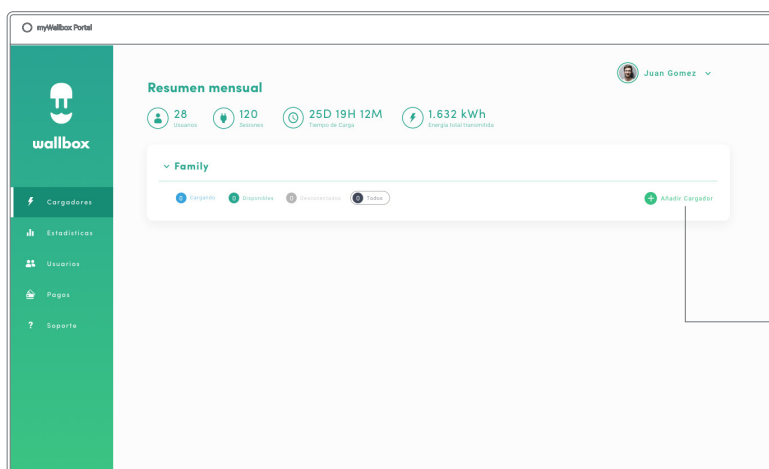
myWallbox Portal

wallbox

Cargadores
Estadísticas
Usuarios
Pagos
Soporte

Juan Gomez

Resumen mensual

28
Usuarios

120
Sesiones

25D 19H 12M
Tiempo de Carga

1.632 kWh
Energía total transmitida

Family

0 Cargando
0 Disponibles
0 Desconectados
0 Todos

Añadir Cargador